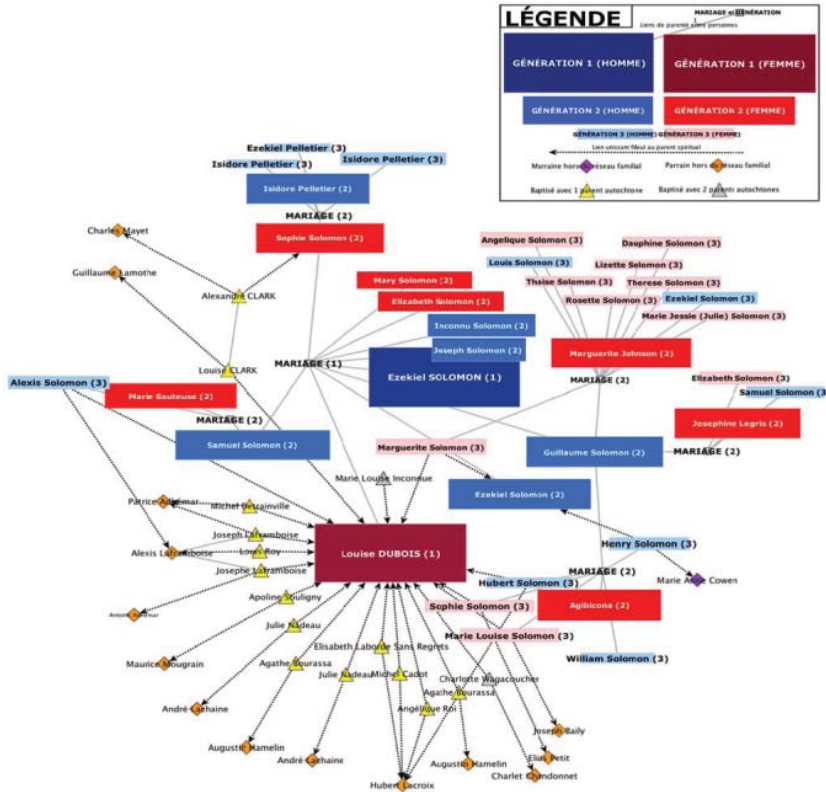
LÉGENDE
MARIAGE et GÉNÉRATION
Liens de parenté entre personnes
GÉNÉRATION 1 (HOMME)
GÉNÉRATION 1 (FEMME)
GÉNÉRATION 2 (HOMME)
GÉNÉRATION 2 (FEMME)
GÉNÉRATION 3 (HOMME) GÉNÉRATION 3 (FEMME)
Lien unissant filleul au parent spirituel
Marraine hors réseau familial
Parrain hors du réseau familial
Baptisé avec 1 parent autochtone
Baptisé avec 2 parents autochtones

Ezekiel Pelletier (3)
Isidore Pelletier (3)
Isidore Pelletier (3)
Isidore Pelletier (2)
MARIAGE (2)
Sophie Solomon (2)
Charles Mayet
Guillaume Lamothe
Alexandre CLARK
Louise CLARK
Mary Solomon (2)
Elizabeth Solomon (2)
Inconnu Solomon (2)
Joseph Solomon (2)
MARIAGE (1)
Ezekiel SOLOMON (1)
Angelique Solomon (3)
Louis Solomon (3)
Thsise Solomon (3)
Dauphine Solomon (3)
Lizette Solomon (3)
Therese Solomon (3)
Rosette Solomon (3)
Ezekiel Solomon (3)
Marie Jessie (Julie) Solomon (3)
Marguerite Johnson (2)
MARIAGE (2)
Elizabeth Solomon (3)
Samuel Solomon (3)
Josephine Legris (2)
MARIAGE (2)
Alexis Solomon (3)
Marie Sauteuse (2)
MARIAGE (2)
Samuel Solomon (2)
Marguerite Solomon (3)
Guillaume Solomon (2)
Marie Louise Inconnue
Ezekiel Solomon (2)
Patrice Adhémar
Michel Bertrainville
Joseph Laframboise
Alexis Laframboise
Louis Roy
Josephe Laframboise
Louise DUBOIS (1)
Henry Solomon (3)
Hubert Solomon (3)
MARIAGE (2)
Marie Anne Cowen
Antoine Adhémar
Apoline Seuligny
Sophie Solomon (3)
Agibicona (2)
Julie Nadeau
Marie Louise Solomon (3)
William Solomon (3)
Maurice Nougrain
Elisabeth Laborde Sans Regrets
Agathe Bourassa
Julie Nadeau
Michel Cadot
Charlotte Wagacoucher
Agathe Bourassa
André Lachaine
Angélique Roi
Joseph Baily
Augustin Hamelin
Elias Petit
André Lachaine
Augustin Hamelin
Charlet Chandonnet
Hubert Lacroix